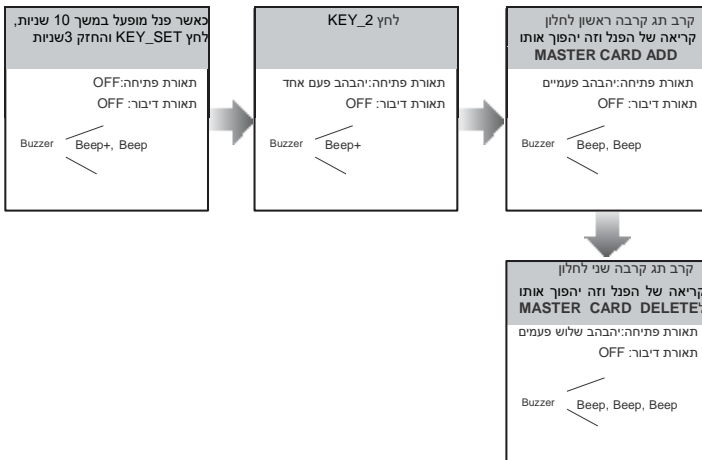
כאשר פנל מופעל במשך 10 שניות, לחץ KEY_SET והחזק 3שניות

תאורת פתיחה:OFF
תאורת דיבור: OFF

Buzzer Beep+, Beep

לחץ KEY_2

תאורת פתיחה:יהבהב פעם אחד
תאורת דיבור: OFF

Buzzer Beep+

קרב תג קרבה ראשון לחלון קריאה של הפנל וזה יהפוך אותו MASTER CARD ADD

תאורת פתיחה:יהבהב פעמיים
תאורת דיבור: OFF

Buzzer Beep, Beep

קרב תג קרבה שני לחלון קריאה של הפנל וזה יהפוך אותו MASTER CARD DELETE

תאורת פתיחה:יהבהב שלוש פעמים
תאורת דיבור: OFF

Buzzer Beep, Beep, Beep